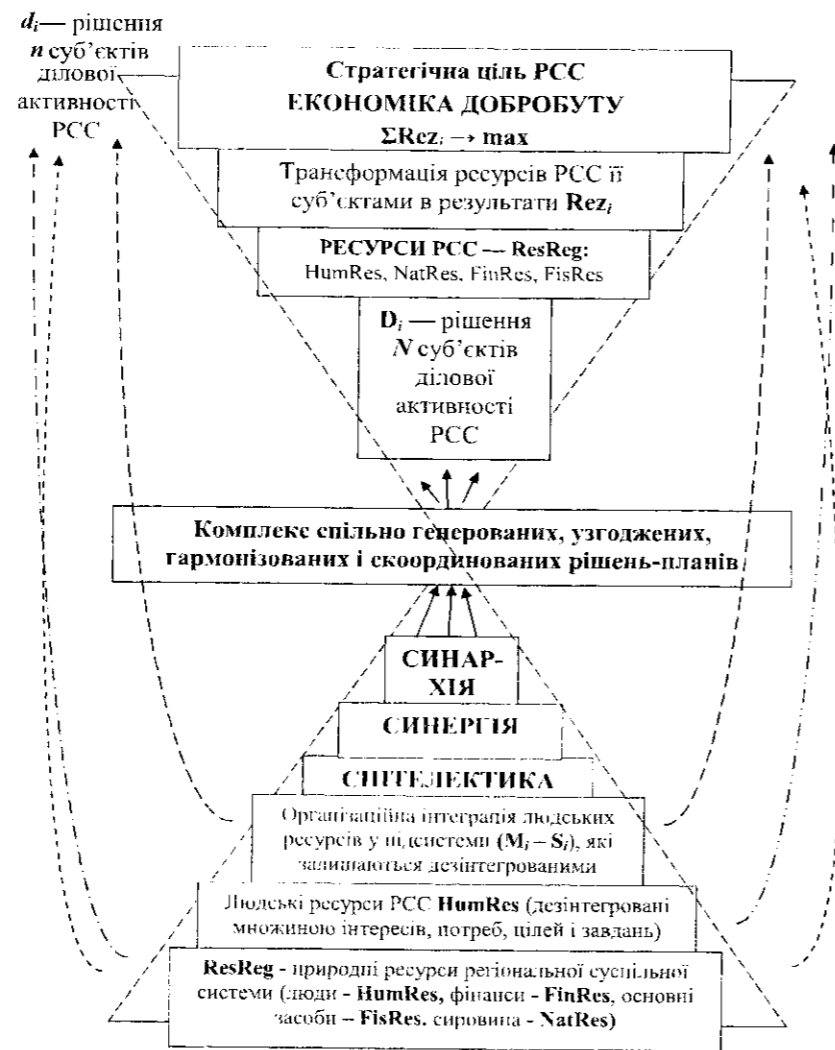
$d_i$— рішення $n$ суб'єктів ділової активності РСС

Стратегічна ціль РСС
ЕКОНОМІКА ДОБРОБУТУ
ΣRez$_i$ → max

Трансформація ресурсів РСС її суб'єктами в результати Rez$_i$

РЕСУРСИ РСС — ResReg:
HumRes, NatRes, FinRes, FisRes

D$_i$ — рішення $N$ суб'єктів ділової активності РСС

Комплекс спільно генерованих, узгоджених, гармонізованих і скоординованих рішень-планів

СИНАР-ХІЯ

СИНЕРГІЯ

СИНЕКТИКА

Організаційна інтеграція людських ресурсів у підсистеми (M$_i$ – S$_i$), які залишаються дезінтегрованими

Людські ресурси РСС HumRes (дезінтегровані множиною інтересів, потреб, цілей і завдань)

ResReg - природні ресурси регіональної суспільної системи (люди - HumRes, фінанси - FinRes, основні засоби – FisRes, сировина - NatRes)